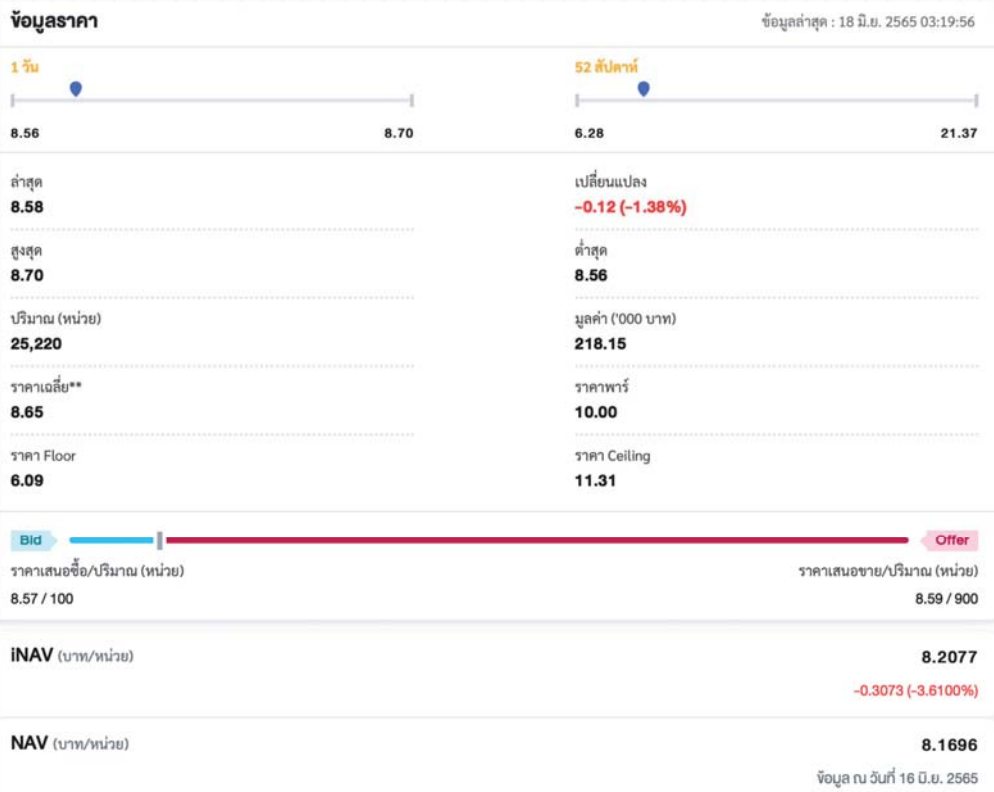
ข้อมูลราคา

ข้อมูลล่าสุด : 18 มิ.ย. 2565 03:19:56

1 วัน

8.56 8.70

52 สัปดาห์

6.28 21.37

ล่าสุด
8.58

เปลี่ยนแปลง
-0.12 (-1.38%)

สูงสุด
8.70

ต่ำสุด
8.56

ปริมาณ (หน่วย)
25,220

มูลค่า ('000 บาท)
218.15

ราคาเฉลี่ย**
8.65

ราคาพาร์
10.00

ราคา Floor
6.09

ราคา Ceiling
11.31

Bid

Offer

ราคาเสนอซื้อ/ปริมาณ (หน่วย)
8.57 / 100

ราคาเสนอขาย/ปริมาณ (หน่วย)
8.59 / 900

iNAV (บาท/หน่วย)
8.2077
-0.3073 (-3.6100%)

NAV (บาท/หน่วย)
8.1696
ข้อมูล ณ วันที่ 16 มิ.ย. 2565